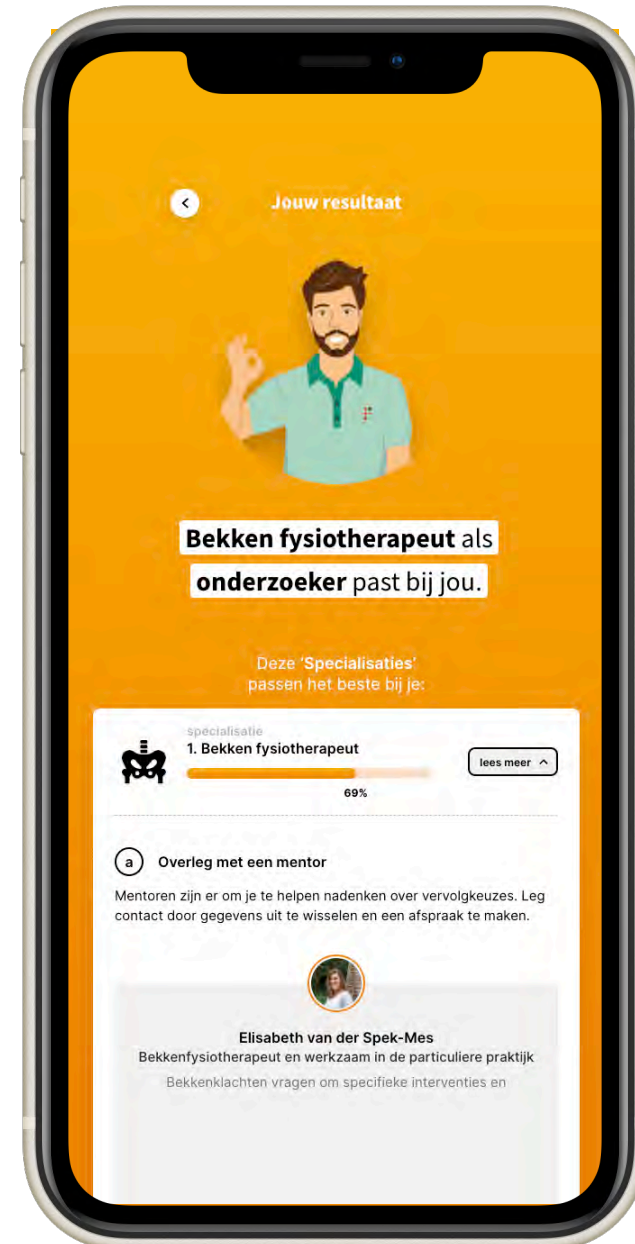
Jouw resultaat

Bekken fysiotherapeut als onderzoeker past bij jou.

Deze 'Specialisaties' passen het beste bij je:

specialisatie
1. Bekken fysiotherapeut
lees meer
69%

a Overleg met een mentor

Mentoren zijn er om je te helpen nadenken over vervolgkeuzes. Leg contact door gegevens uit te wisselen en een afspraak te maken.

Elisabeth van der Spek-Mes
Bekkenfysiotherapeut en werkzaam in de particuliere praktijk
Bekkenklachten vragen om specifieke interventies en